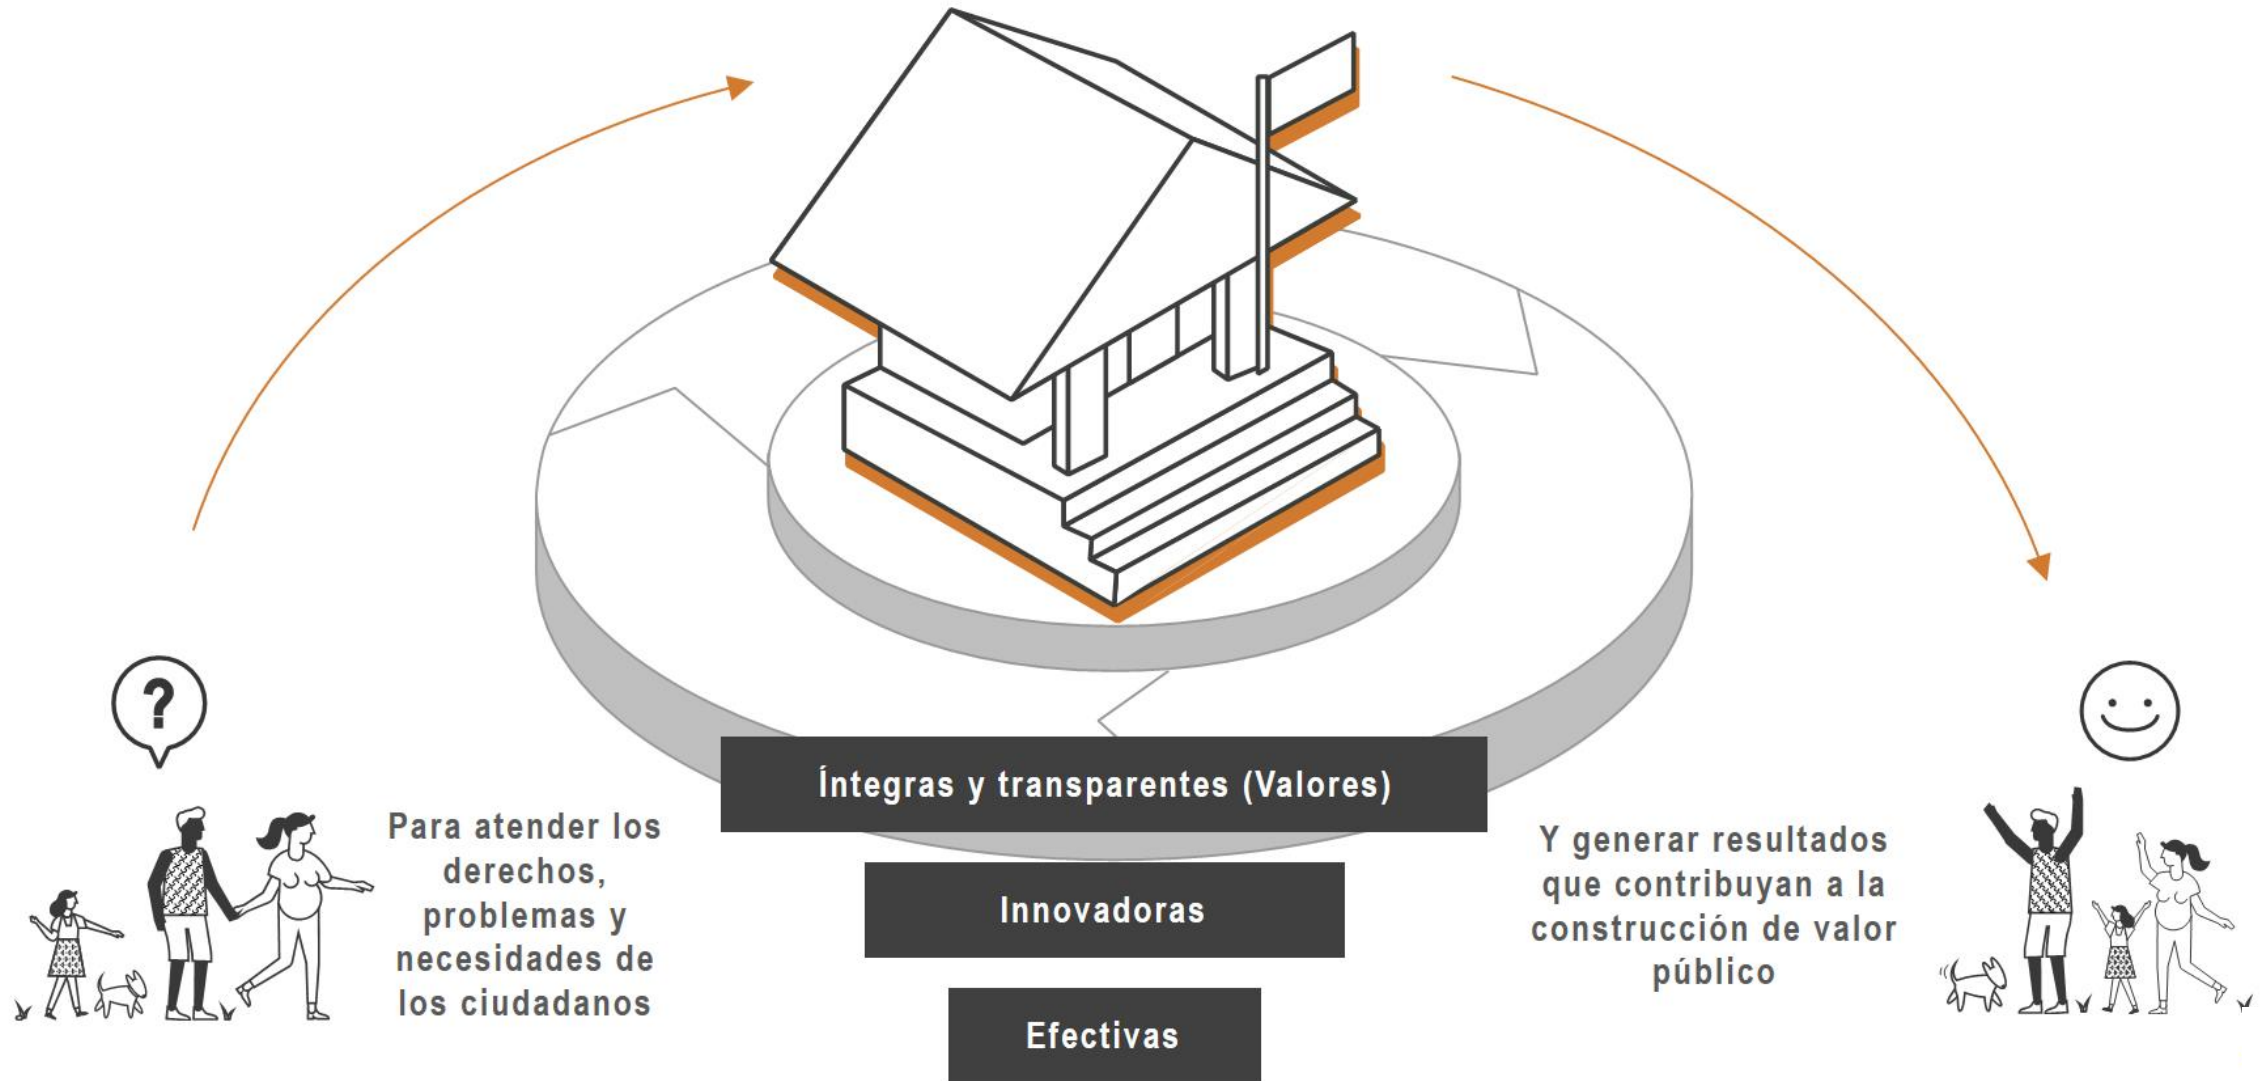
?

Para atender los derechos, problemas y necesidades de los ciudadanos

Íntegras y transparentes (Valores)

Innovadoras

Efectivas

Y generar resultados que contribuyan a la construcción de valor público